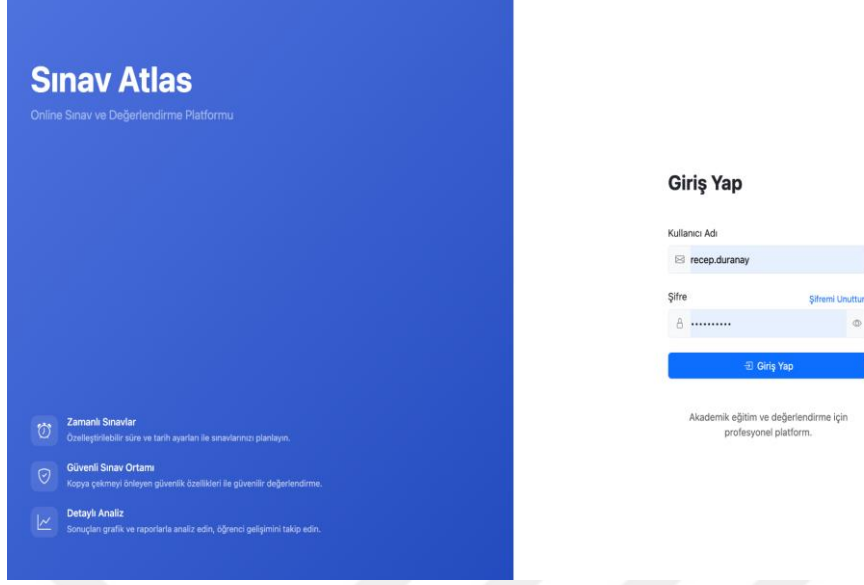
Sınav Atlas

Online Sınav ve Değerlendirme Platformu

Zamanlı Sınavlar

Özelleştirilebilir süre ve tarih ayarları ile sınavlarınızı planlayın.

Güvenli Sınav Ortamı

Kopya çekmeyi önleyen güvenlik özellikleri ile güvenilir değerlendirme.

Detaylı Analiz

Sonuçları grafik ve raporlarla analiz edin, öğrenci gelişimini takip edin.

Giriş Yap

Kullanıcı Adı

recep.duranay

Şifre

Şifremi Unuttum

••••••••••

Giriş Yap

Akademik eğitim ve değerlendirme için profesyonel platform.